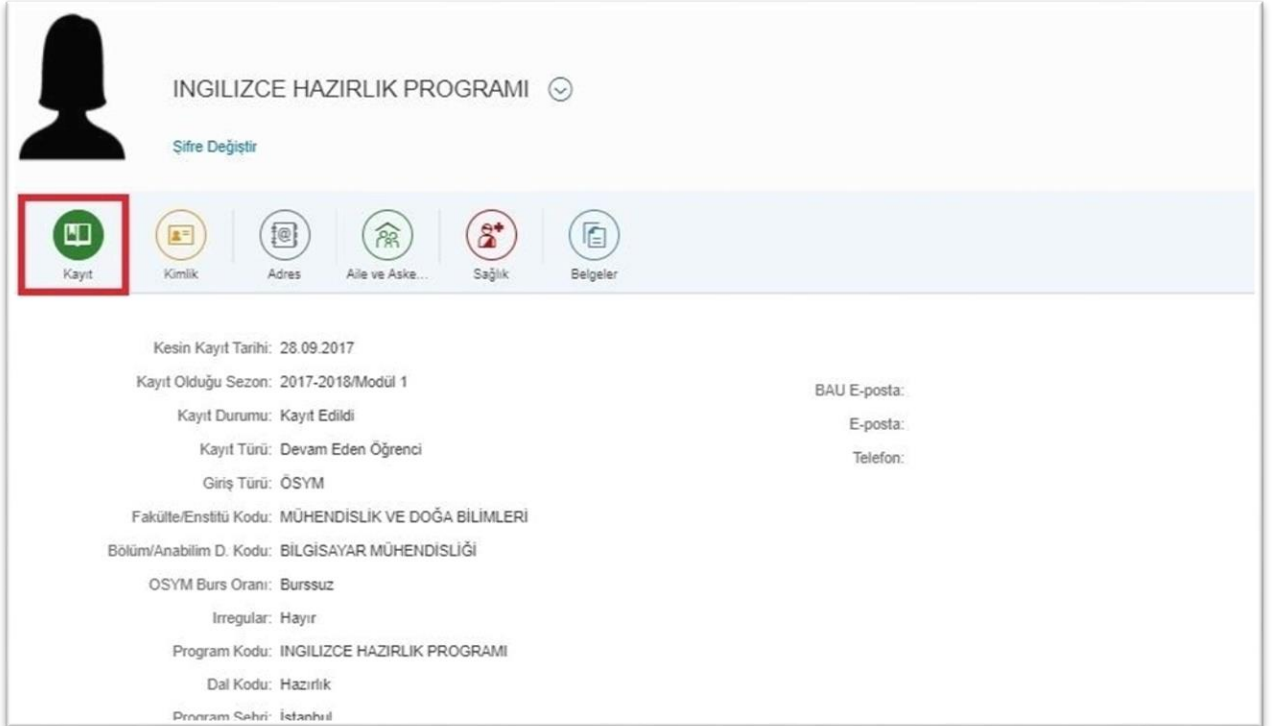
INGILIZCE HAZIRLIK PROGRAMI

Şifre Değiştir

Kayıt
Kimlik
Adres
Aile ve Aske...
Sağlık
Belgeler

Kesin Kayıt Tarihi: 28.09.2017
Kayıt Olduğu Sezon: 2017-2018/Modül 1
Kayıt Durumu: Kayıt Edildi
Kayıt Türü: Devam Eden Öğrenci
Giriş Türü: ÖSYM
Fakülte/Enstitü Kodu: MÜHENDİSLİK VE DOĞA BİLİMLERİ
Bölüm/Anabilim D. Kodu: BİLGİSAYAR MÜHENDİSLİĞİ
OSYM Burs Oranı: Burssuz
Irregular: Hayır
Program Kodu: INGILIZCE HAZIRLIK PROGRAMI
Dal Kodu: Hazırlık
Program Şehri: İstanbul

BAU E-posta:
E-posta:
Telefon: